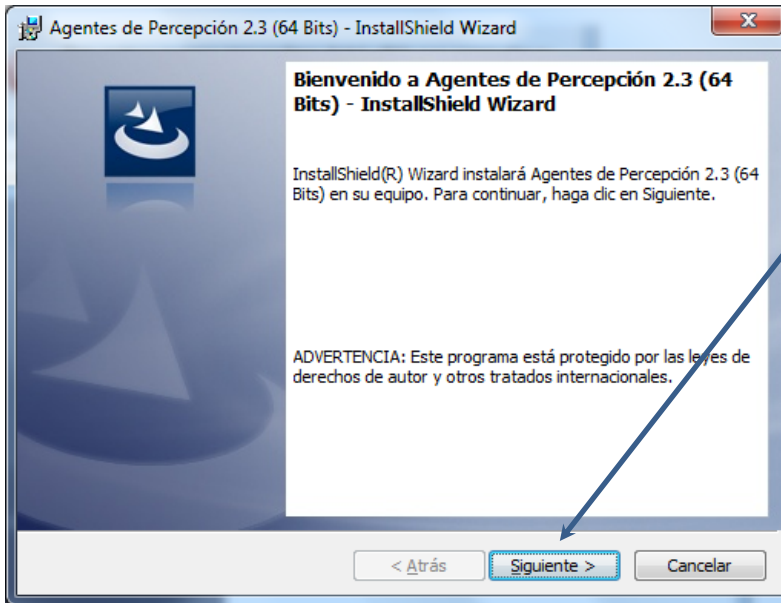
Agentes de Percepción 2.3 (64 Bits) - InstallShield Wizard

Bienvenido a Agentes de Percepción 2.3 (64 Bits) - InstallShield Wizard

InstallShield(R) Wizard instalará Agentes de Percepción 2.3 (64 Bits) en su equipo. Para continuar, haga clic en Siguiente.

ADVERTENCIA: Este programa está protegido por las leyes de derechos de autor y otros tratados internacionales.

< Atrás
Siguiente >
Cancelar